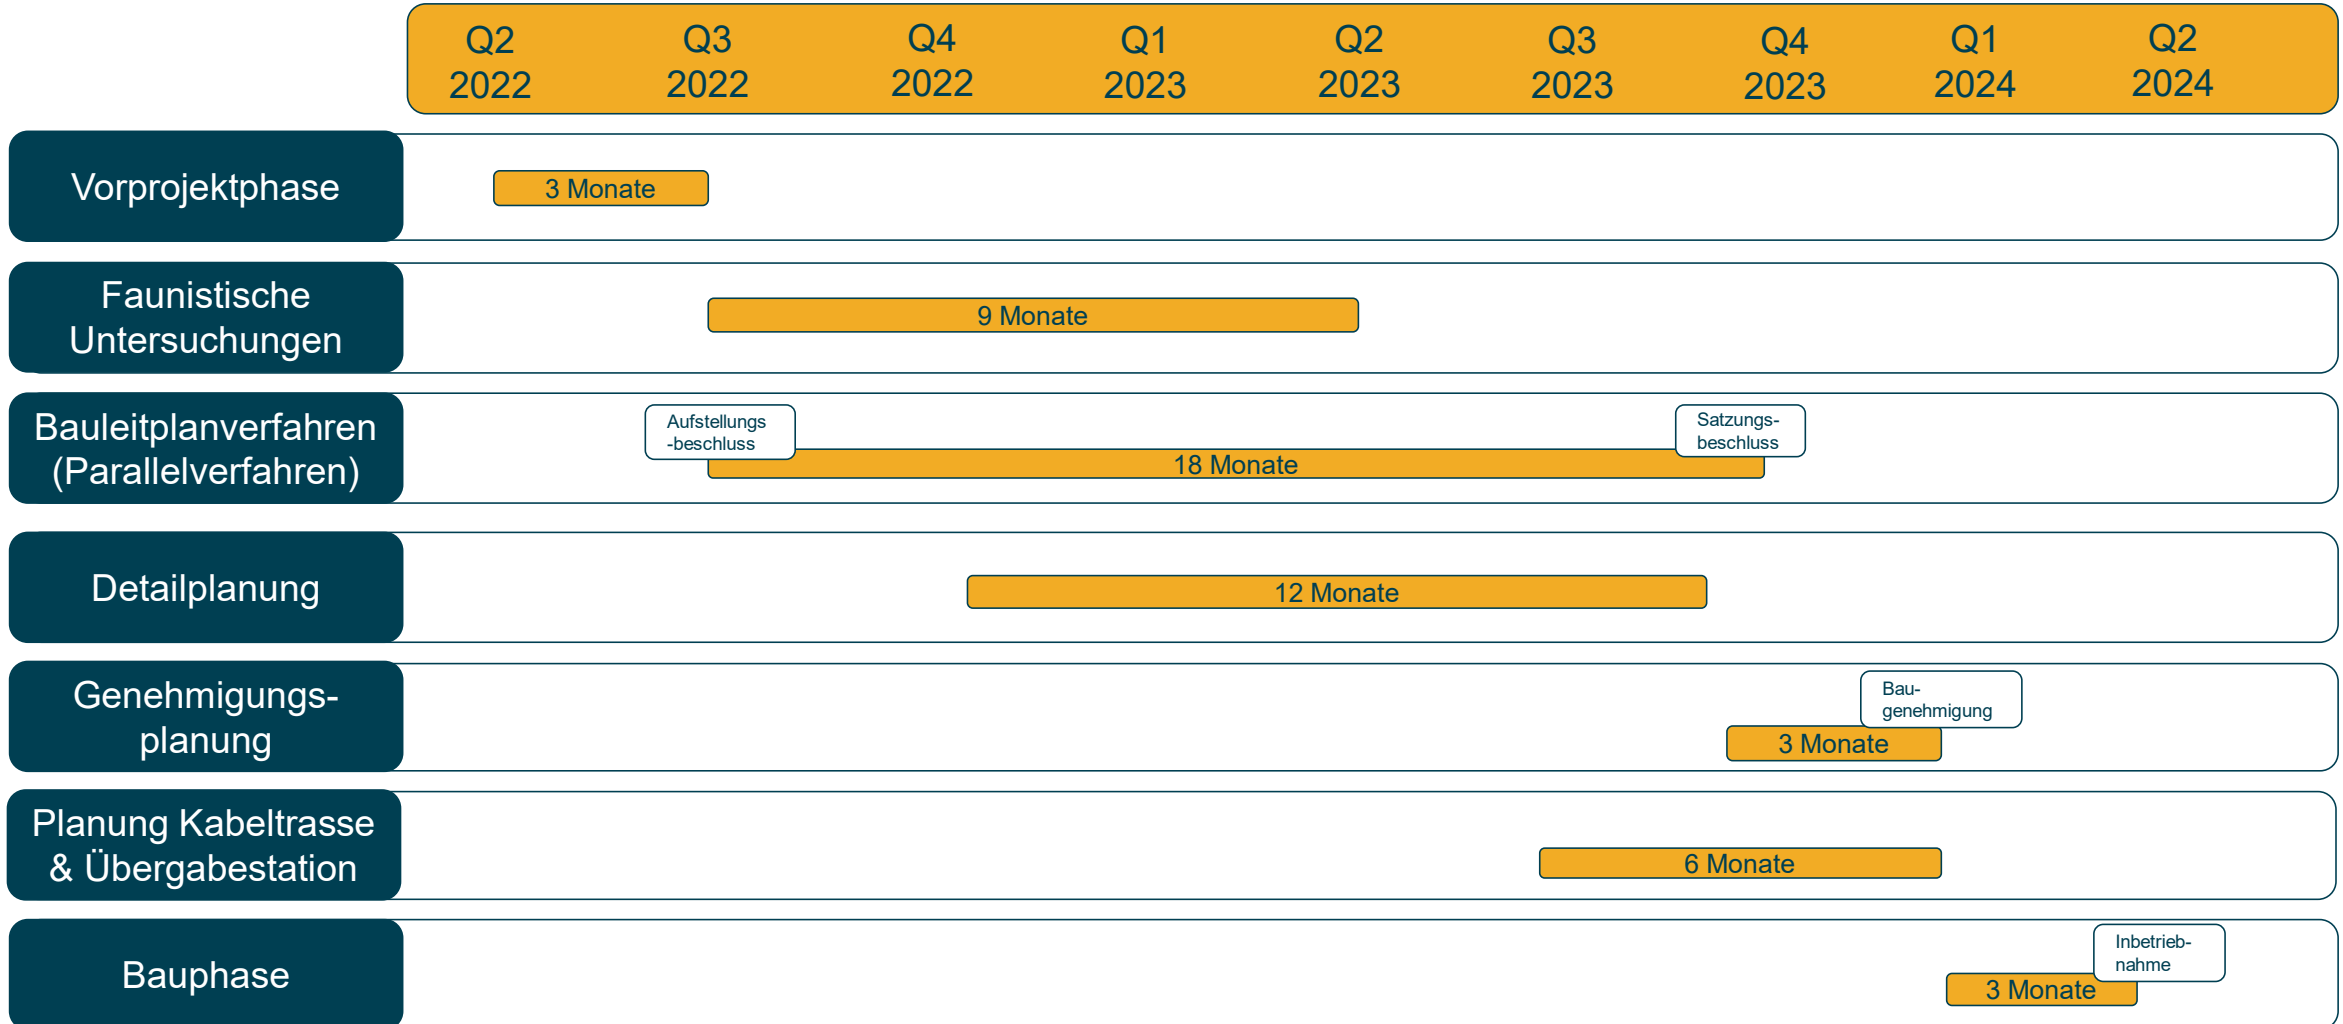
Q2 2022 | Q3 2022 | Q4 2022 | Q1 2023 | Q2 2023 | Q3 2023 | Q4 2023 | Q1 2024 | Q2 2024

Vorprojektphase
3 Monate

Faunistische Untersuchungen
9 Monate

Bauleitplanverfahren (Parallelverfahren)
Aufstellungs -beschluss
18 Monate
Satzungs-beschluss

Detailplanung
12 Monate

Genehmigungs-planung
Bau-genehmigung
3 Monate

Planung Kabeltrasse & Übergabestation
6 Monate

Bauphase
Inbetrieb-nahme
3 Monate